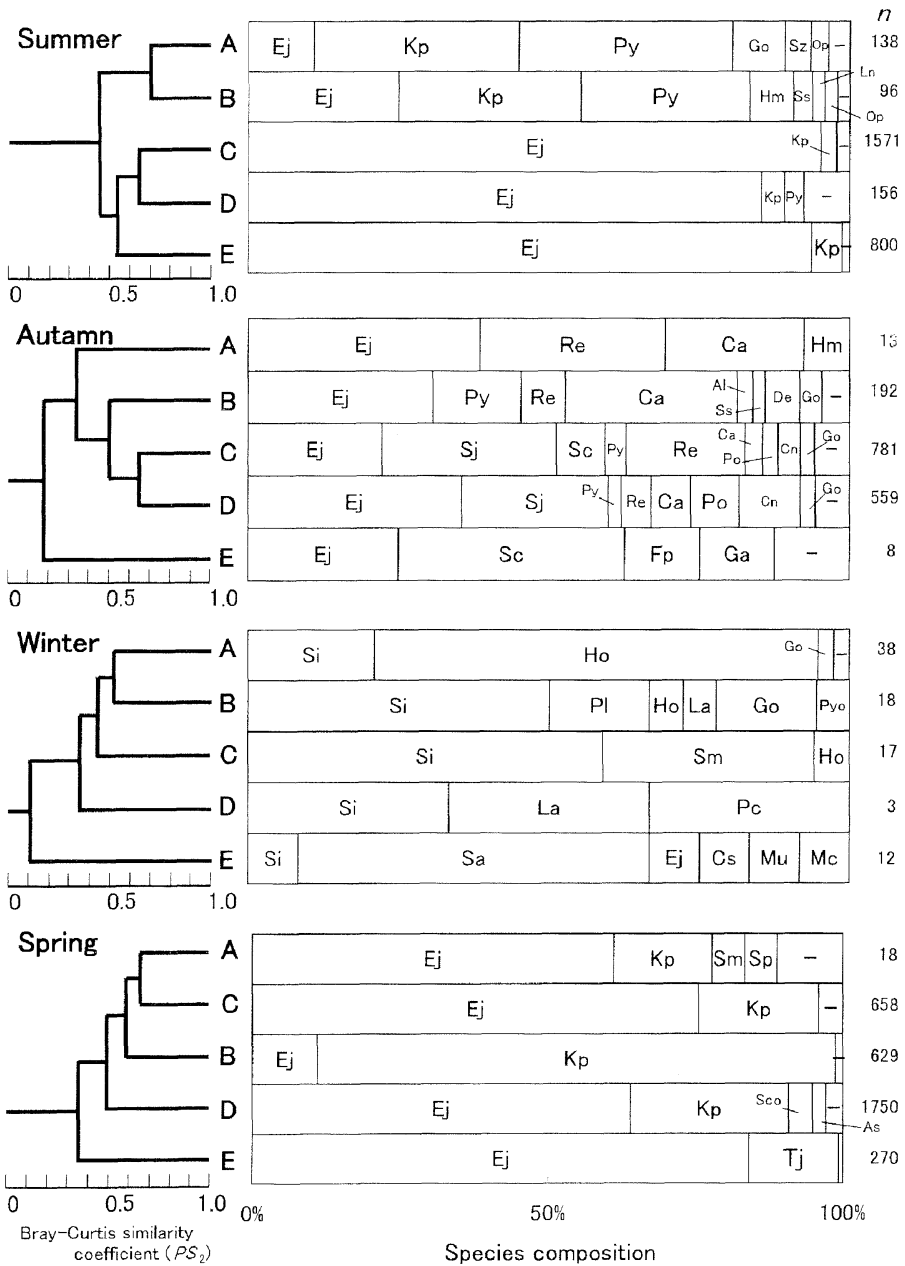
$n$

Summer

A Ej Kp Py Go Sz Op – 138
B Ej Kp Py Hm Ss Ln Op – 96
C Ej Kp – 1571
D Ej Kp Py – 156
E Ej Kp – 800

0 0.5 1.0

Autamn

A Ej Re Ca Hm 13
B Ej Py Re Ca Al Ss De Go – 192
C Ej Sj Sc Py Re Ca Po Cn Go – 781
D Ej Sj Py Re Ca Po Cn Go – 559
E Ej Sc Fp Ga – 8

0 0.5 1.0

Winter

A Si Ho Go – 38
B Si Pl Ho La Go Pyo 18
C Si Sm Ho 17
D Si La Pc 3
E Si Sa Ej Cs Mu Mc 12

0 0.5 1.0

Spring

A Ej Kp Sm Sp – 18
C Ej Kp – 658
B Ej Kp – 629
D Ej Kp Sco – As 1750
E Ej Tj 270

0 0.5 1.0

Bray-Curtis similarity coefficient ($PS_2$)

0% 50% 100%

Species composition